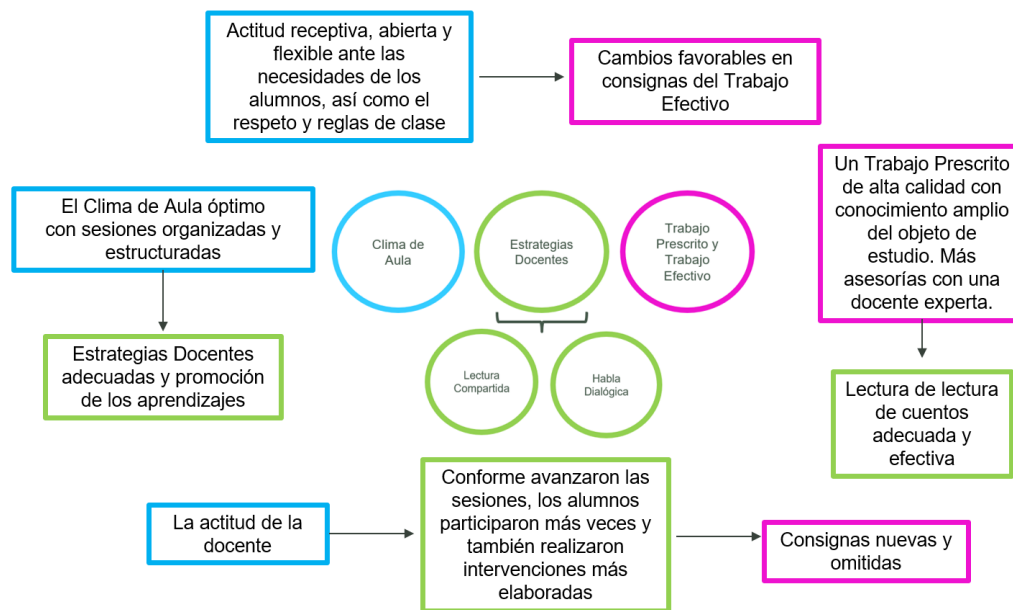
Actitud receptiva, abierta y flexible ante las necesidades de los alumnos, así como el respeto y reglas de clase

Cambios favorables en consignas del Trabajo Efectivo

Un Trabajo Prescrito de alta calidad con conocimiento amplio del objeto de estudio. Más asesorías con una docente experta.

El Clima de Aula óptimo con sesiones organizadas y estructuradas

Clima de Aula

Estrategias Docentes

Trabajo Prescrito y Trabajo Efectivo

Estrategias Docentes adecuadas y promoción de los aprendizajes

Lectura Compartida

Habla Dialógica

Lectura de lectura de cuentos adecuada y efectiva

La actitud de la docente

Conforme avanzaron las sesiones, los alumnos participaron más veces y también realizaron intervenciones más elaboradas

Consignas nuevas y omitidas